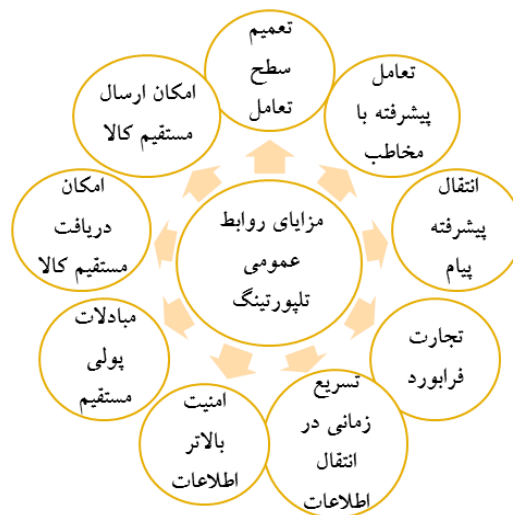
مزایای روابط
عمومی
تلپورتینگ

تعمیم
سطح
تعامل

تعامل
پیشرفته با
مخاطب

انتقال
پیشرفته
پیام

تجارت
فرابورد

تسریع
زمانی در
انتقال
اطلاعات

امنیت
بالاتر
اطلاعات

مبادلات
پولی
مستقیم

امکان
دریافت
مستقیم کالا

امکان ارسال
مستقیم کالا